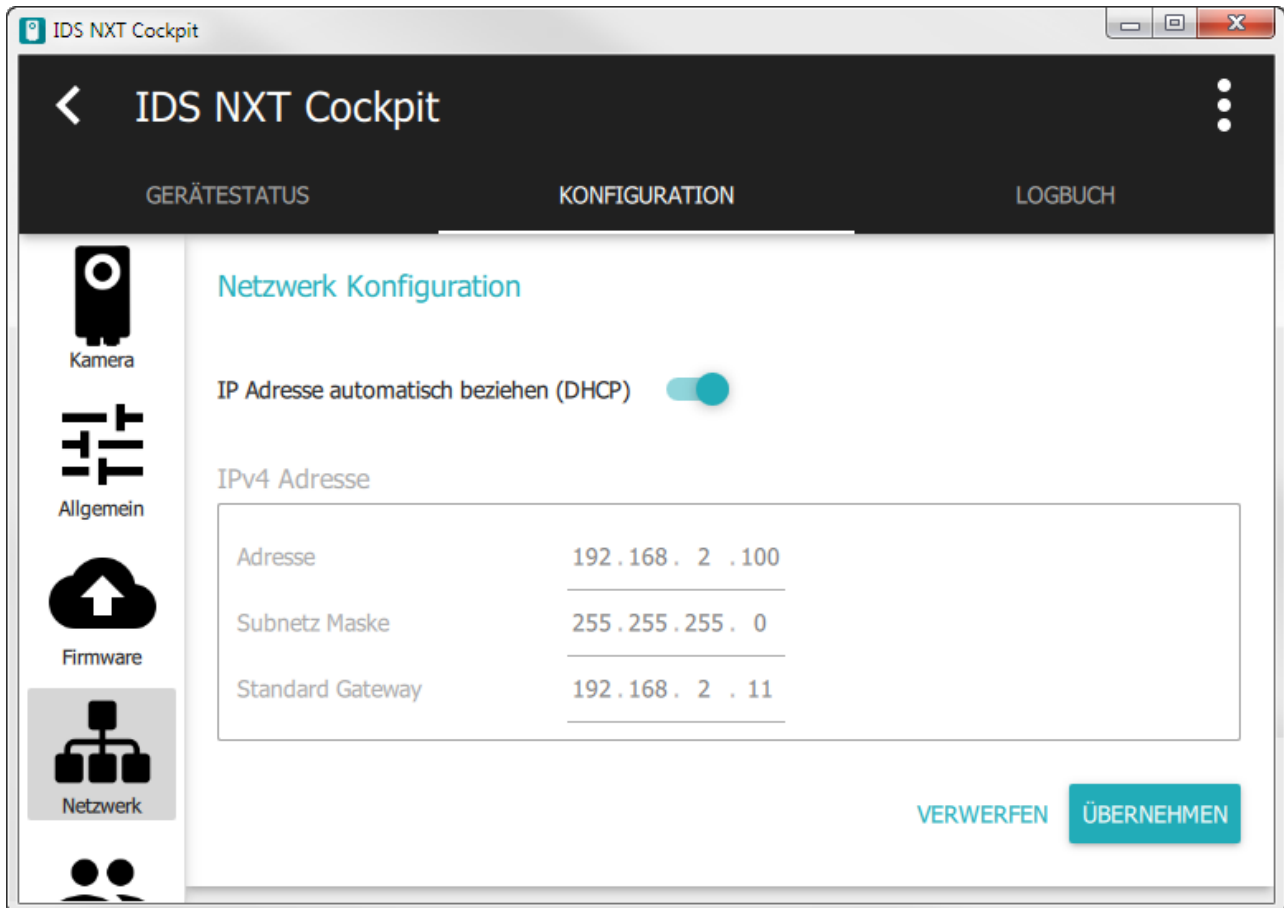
IDS NXT Cockpit

IDS NXT Cockpit

GERÄTESTATUS KONFIGURATION LOGBUCH

Kamera

Allgemein

Firmware

Netzwerk

Netzwerk Konfiguration

IP Adresse automatisch beziehen (DHCP)

IPv4 Adresse

Adresse 192 . 168 . 2 . 100

Subnetz Maske 255 . 255 . 255 . 0

Standard Gateway 192 . 168 . 2 . 11

VERWERFEN ÜBERNEHMEN